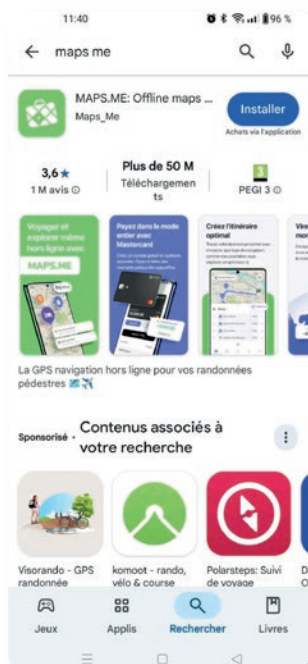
11:40

96 %

maps me

MAPS.ME: Offline maps ...

Maps_Me

Installer

Achats via l'application

3,6 ★

1 M avis ⓘ

Plus de 50 M

Téléchargements

3

PEGI 3 ⓘ

Voyager et explorer même hors ligne avec

MAPS.ME

Payez dans le mode entier avec Mastercard

Créez l'itinéraire optimal

La GPS navigation hors ligne pour vos randonnées pédestres

Sponsorisé · Contenus associés à votre recherche

Visorando - GPS randonnée

komoot - rando, vélo & course

Polarsteps: Suivi de voyage

Jeux

Applis

Rechercher

Livres